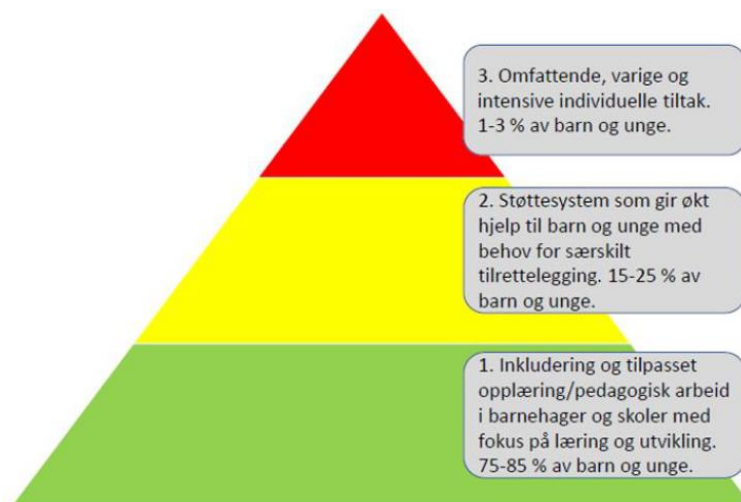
3. Omfattende, varige og intensive individuelle tiltak. 1-3 % av barn og unge.

2. Støttesystem som gir økt hjelp til barn og unge med behov for særskilt tilrettelegging. 15-25 % av barn og unge.

1. Inkludering og tilpasset opplæring/pedagogisk arbeid i barnehager og skoler med fokus på læring og utvikling. 75-85 % av barn og unge.